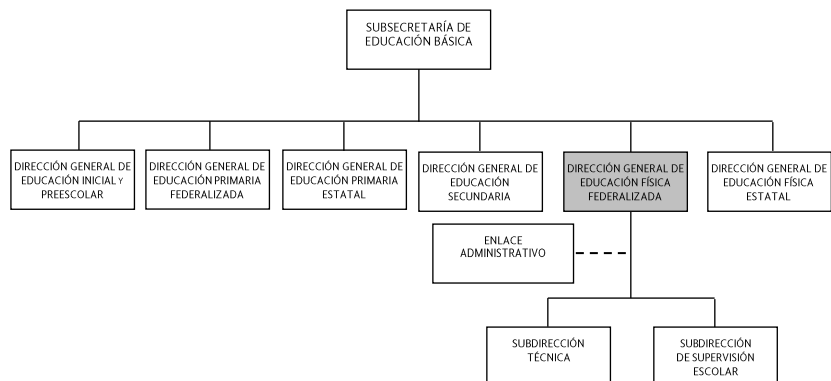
SUBSECRETARÍA DE EDUCACIÓN BÁSICA

DIRECCIÓN GENERAL DE EDUCACIÓN INICIAL Y PREESCOLAR

DIRECCIÓN GENERAL DE EDUCACIÓN PRIMARIA FEDERALIZADA

DIRECCIÓN GENERAL DE EDUCACIÓN PRIMARIA ESTATAL

DIRECCIÓN GENERAL DE EDUCACIÓN SECUNDARIA

DIRECCIÓN GENERAL DE EDUCACIÓN FÍSICA FEDERALIZADA

DIRECCIÓN GENERAL DE EDUCACIÓN FÍSICA ESTATAL

ENLACE ADMINISTRATIVO

SUBDIRECCIÓN TÉCNICA

SUBDIRECCIÓN DE SUPERVISIÓN ESCOLAR